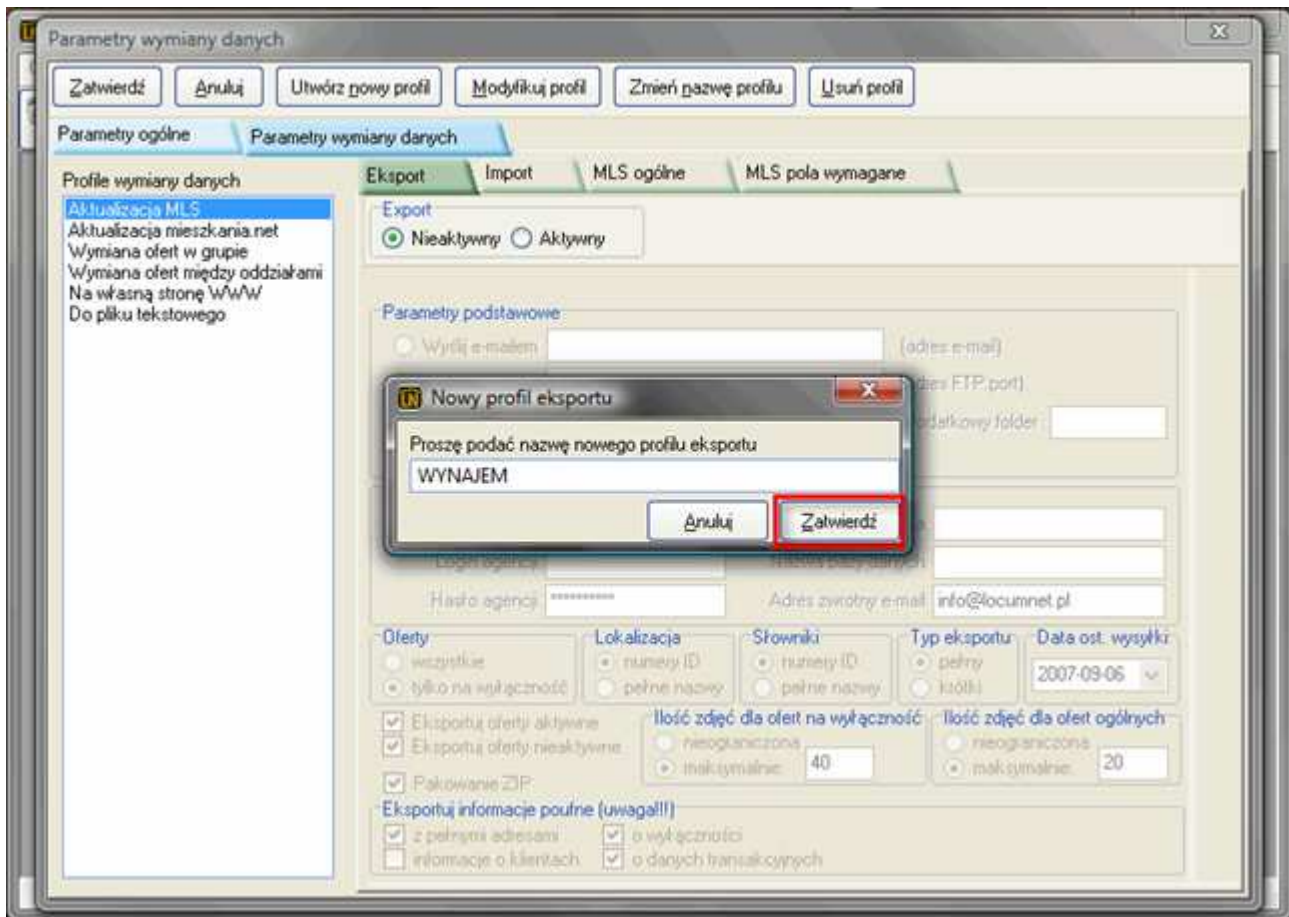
Parametry wymiany danych

Zatwierdź | Anuluj | Utwórz nowy profil | Modyfikuj profil | Zmień nazwę profilu | Usuń profil

Parametry ogólne | Parametry wymiany danych

Profile wymiany danych
Aktualizacja MLS
Aktualizacja mieszkania.net
Wymiana ofert w grupie
Wymiana ofert między oddziałami
Na własną stronę WWW
Do pliku tekstowego

Eksport | Import | MLS ogólne | MLS pola wymagane

Export
Nieaktywny Aktywny

Parametry podstawowe
Wyślij e-mailem (adres e-mail)
(adres FTP:port)
Dodatkowy folder:

Nowy profil eksportu
Proszę podać nazwę nowego profilu eksportu
WYNAJEM
Anuluj Zatwierdź

Login agencji
Hasło bazy danych
Hasło agencji ***********
Adres zwrotny e-mail info@locumnet.pl

Oferty
wszystkie
tylko na wyłączność

Lokalizacja
numery ID
pełne nazwy

Słowniki
numery ID
pełne nazwy

Typ eksportu
pełny
krótki

Data ost. wysyłki
2007-09-06

Eksportuj oferty aktywne
Eksportuj oferty nieaktywne
Pakowanie ZIP

Ilość zdjęć dla ofert na wyłączność
nieograniczona
maksymalnie: 40

Ilość zdjęć dla ofert ogólnych
nieograniczona
maksymalnie: 20

Eksportuj informacje poufne (uwaga!!!)
z pełnymi adresami
o wyłączności
informacje o klientach
o danych transakcyjnych